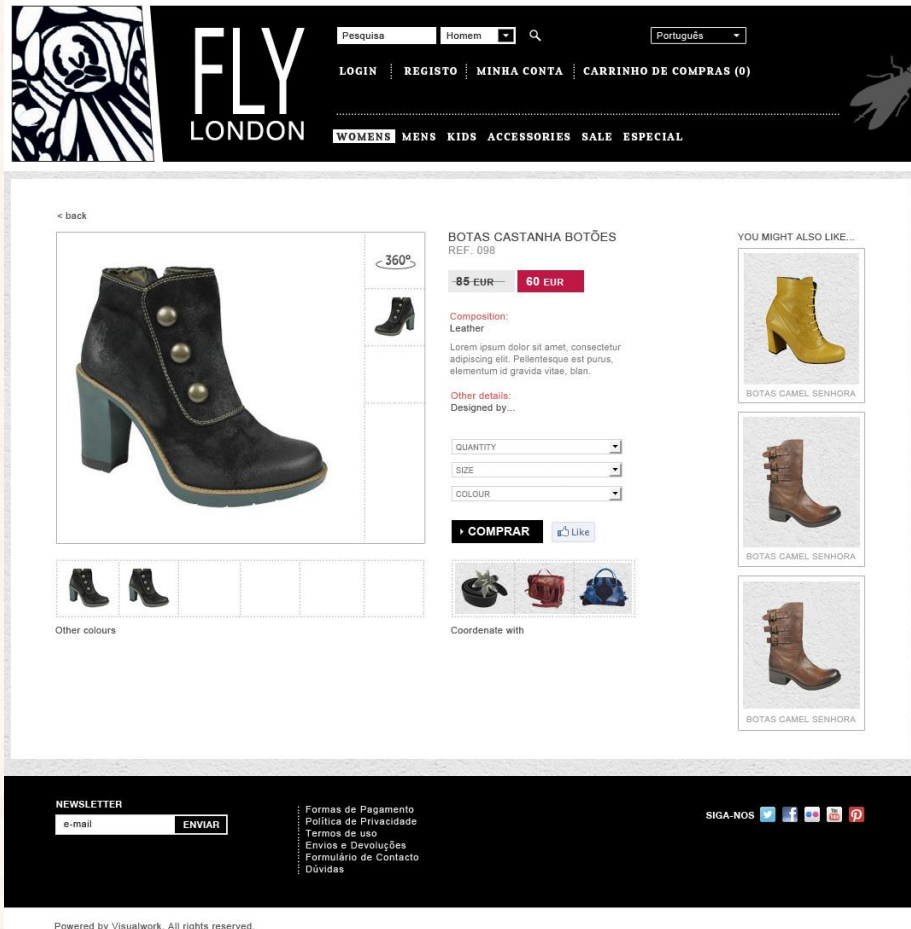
FLY
LONDON

Pesquisa
Homem
Português

LOGIN | REGISTO | MINHA CONTA | CARRINHO DE COMPRAS (0)

WOMENS MENS KIDS ACCESSORIES SALE ESPECIAL

< back

360°

BOTAS CASTANHA BOTÕES
REF. 098

~~85 EUR~~ 60 EUR

Composition:
Leather

Lorem ipsum dolor sit amet, consectetur adipiscing elit. Pellentesque est purus, elementum id gravida vitae, blan.

Other details:
Designed by...

QUANTITY
SIZE
COLOUR

COMPRAR
Like

Other colours

Coordenate with

YOU MIGHT ALSO LIKE...

BOTAS CAMEL SENHORA
BOTAS CAMEL SENHORA
BOTAS CAMEL SENHORA

NEWSLETTER
e-mail
ENVIAR

Formas de Pagamento
Política de Privacidade
Termos de uso
Envios e Devoluções
Formulário de Contacto
Dúvidas

SIGA-NOS

Powered by Visualwork. All rights reserved.